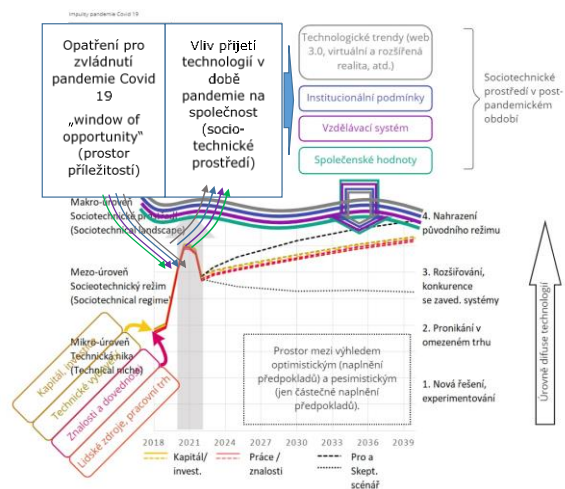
Impulsy pandemie Covid 19

Opatření pro zvládnutí pandemie Covid 19

„window of opportunity"
(prostor příležitostí)

Vliv přijetí technologií v době pandemie na společnost (sociotechnické prostředí)

Technologické trendy (web 3.0, virtuální a rozšířená realita, atd.)

Institucionální podmínky

Vzdělávací systém

Společenské hodnoty

Sociotechnické prostředí v post-pandemickém období

Makro-úroveň
Sociotechnické prostředí
(Sociotechnical landscape)

Mezo-úroveň
Sociotechnický režim
(Sociotechnical regime)

Mikro-úroveň
Technická nika
(Technical niche)

Kapitál, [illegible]

Technické vy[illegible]

Znalosti a dovednosti

Lidské zdroje, pracovní trh

4. Nahrazení původního režimu

3. Rozšiřování, konkurence se zaved. systémy

2. Pronikání v omezeném trhu

1. Nová řešení, experimentování

Úrovně difuse technologií

Prostor mezi výhledem optimistickým (naplnění předpokladů) a pesimistickým (jen částečné naplnění předpokladů).

2018 2021 2024 2027 2030 2033 2036 2039

Kapitál/ invest.

Práce / znalosti

Pro a Skept. scénář